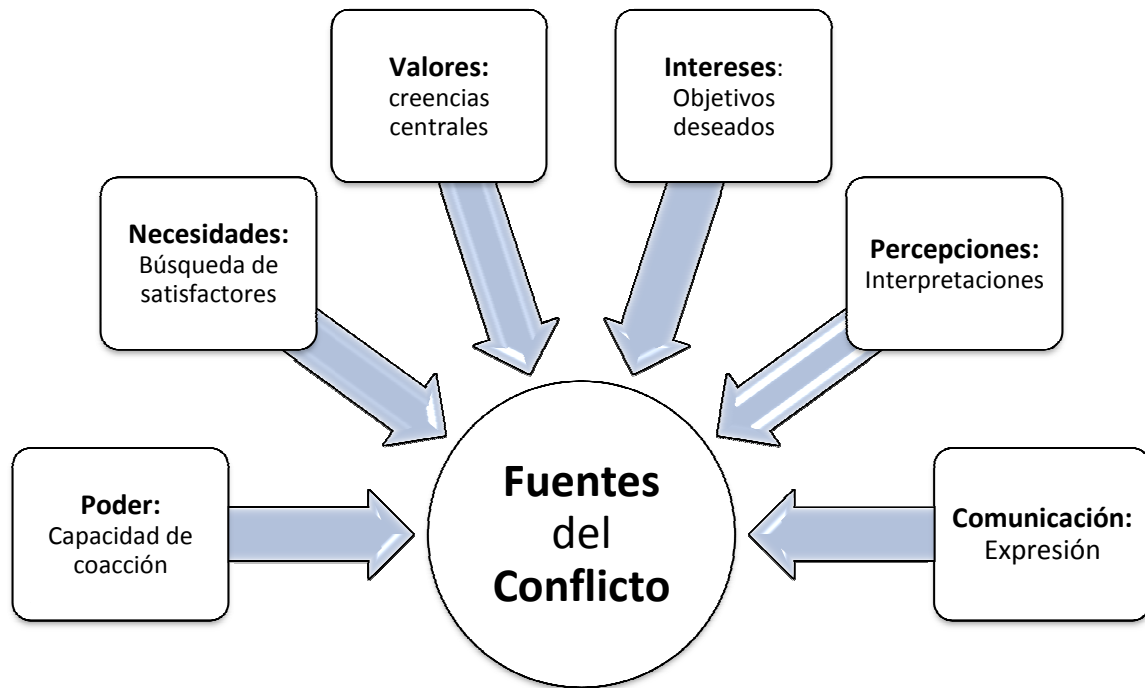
Valores: creencias centrales

Intereses: Objetivos deseados

Necesidades: Búsqueda de satisfactores

Percepciones: Interpretaciones

Poder: Capacidad de coacción

Fuentes del Conflicto

Comunicación: Expresión